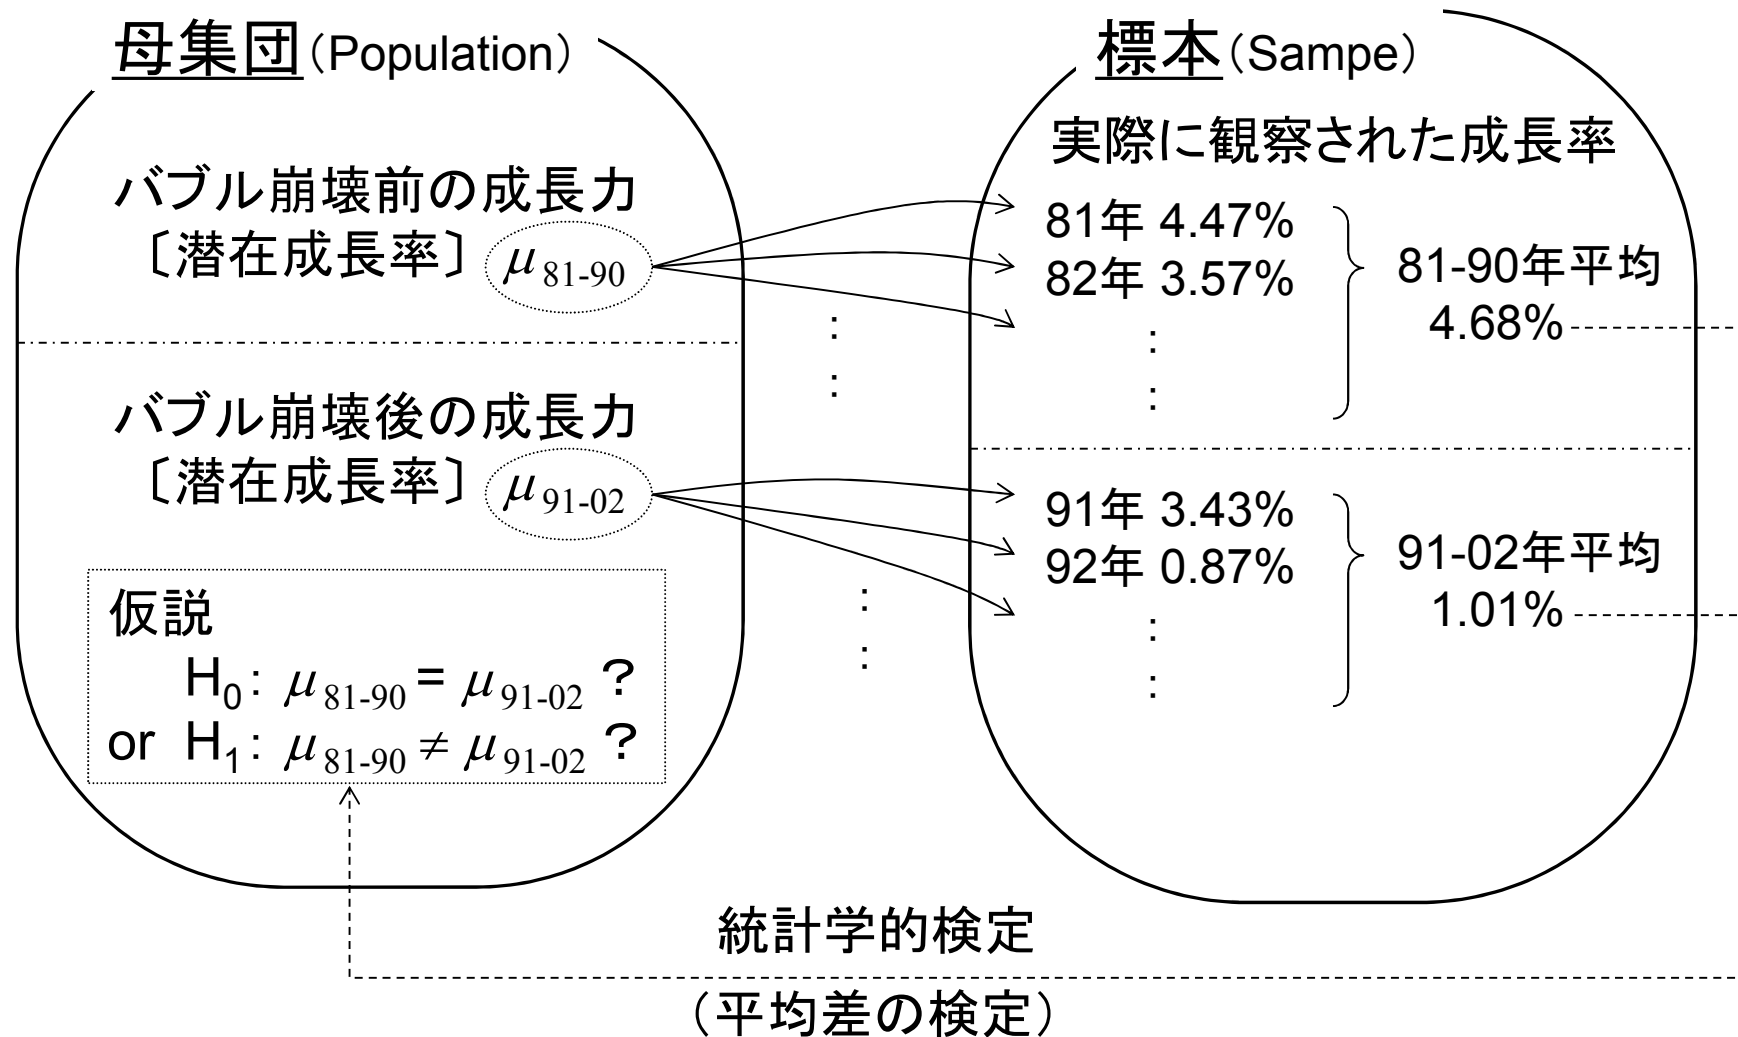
母集団（Population）

バブル崩壊前の成長力
〔潜在成長率〕$\mu_{81\text{-}90}$

バブル崩壊後の成長力
〔潜在成長率〕$\mu_{91\text{-}02}$

仮説
$H_0$: $\mu_{81\text{-}90} = \mu_{91\text{-}02}$ ?
or $H_1$: $\mu_{81\text{-}90} \neq \mu_{91\text{-}02}$ ?

:
:

:
:

標本（Sampe）
実際に観察された成長率

81年 4.47%
82年 3.57%
:
:
81-90年平均
4.68%

91年 3.43%
92年 0.87%
:
:
91-02年平均
1.01%

統計学的検定
（平均差の検定）